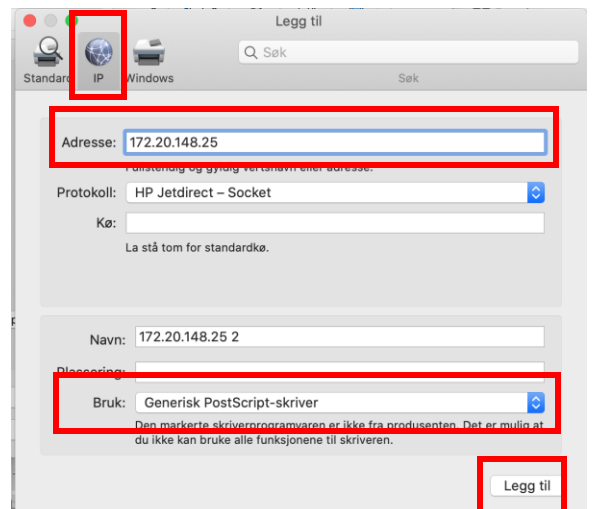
Legg til

Standard IP Windows

Søk

Søk

Adresse: 172.20.148.25

Fullstendig og gyldig vertsnavn eller adresse.

Protokoll: HP Jetdirect – Socket

Kø:

La stå tom for standardkø.

Navn: 172.20.148.25 2

Plassering:

Bruk: Generisk PostScript-skriver

Den markerte skriverprogramvaren er ikke fra produsenten. Det er mulig at du ikke kan bruke alle funksjonene til skriveren.

Legg til